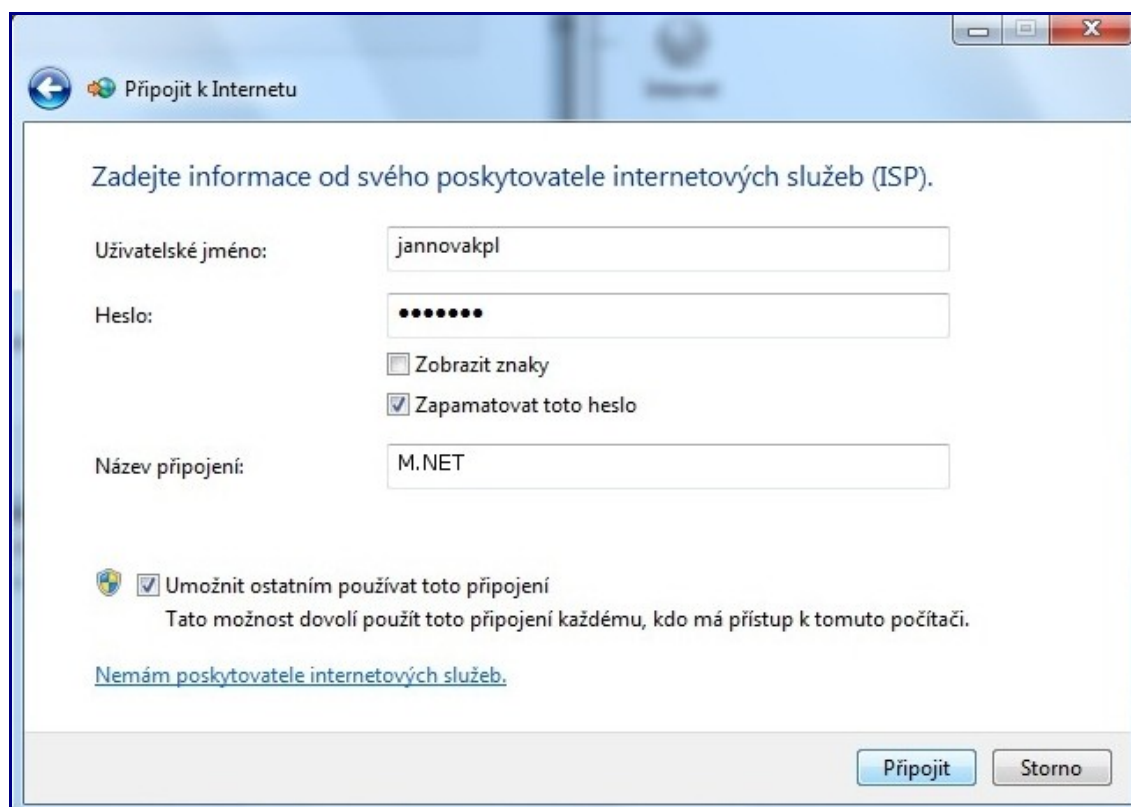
Připojit k Internetu

Zadejte informace od svého poskytovatele internetových služeb (ISP).

Uživatelské jméno: jannovakpl

Heslo: •••••••

Zobrazit znaky

Zapamatovat toto heslo

Název připojení: M.NET

Umožnit ostatním používat toto připojení
Tato možnost dovolí použít toto připojení každému, kdo má přístup k tomuto počítači.

Nemám poskytovatele internetových služeb.

Připojit Storno